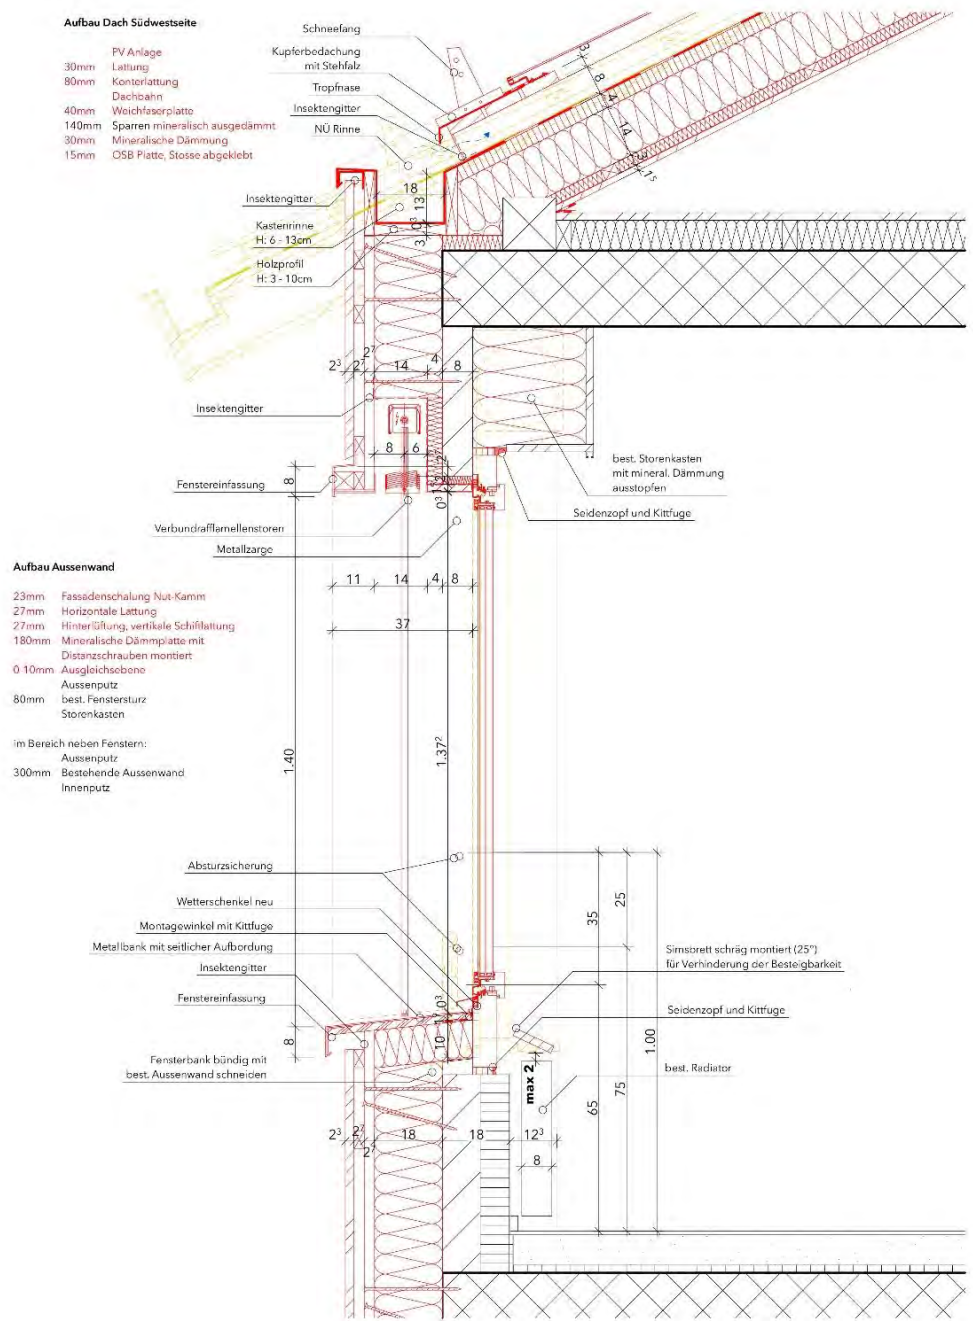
Aufbau Dach Südwestseite

PV Anlage
30mm Lattung
80mm Konterlattung
Dachbahn
40mm Weichfaserplatte
140mm Sparren mineralisch ausgedämmt
30mm Mineralische Dämmung
15mm OSB Platte, Stosse abgeklebt

Schneefang
Kupferbedachung mit Stehfalz
Tropfnase
Insektengitter
NÜ Rinne

3 8 4 14 3 1.5

Insektengitter
Kastenrinne H: 6 - 13cm
Holzprofil H: 3 - 10cm

18 13 3 3

2³ 2⁷ 2⁷ 14 4 8

Insektengitter

8 6

Fenstereinfassung
8
0³ 2⁷

best. Storenkasten mit mineral. Dämmung ausstopfen

Seidenzopf und Kittfuge

Verbundrafflamellenstoren
Metallzarge

Aufbau Aussenwand

23mm Fassadenschalung Nut-Kamm
27mm Horizontale Lattung
27mm Hinterlüftung, vertikale Schiftlattung
180mm Mineralische Dämmplatte mit Distanzschrauben montiert
0 10mm Ausgleichsebene
Aussenputz
80mm best. Fenstersturz
Storenkasten

im Bereich neben Fenstern:
Aussenputz
300mm Bestehende Aussenwand
Innenputz

11 14 4 8
37

1.40
1.37²

Absturzsicherung
Wetterschenkel neu
Montagewinkel mit Kittfuge
Metallbank mit seitlicher Aufbordung
Insektengitter
Fenstereinfassung

35 25

Simsbrett schräg montiert (25°) für Verhinderung der Besteigbarkeit

Seidenzopf und Kittfuge

0³
10
8
1.00

Fensterbank bündig mit best. Aussenwand schneiden

best. Radiator

max 2
65 75

2³ 2⁷ 2⁷ 18 18 12³ 8